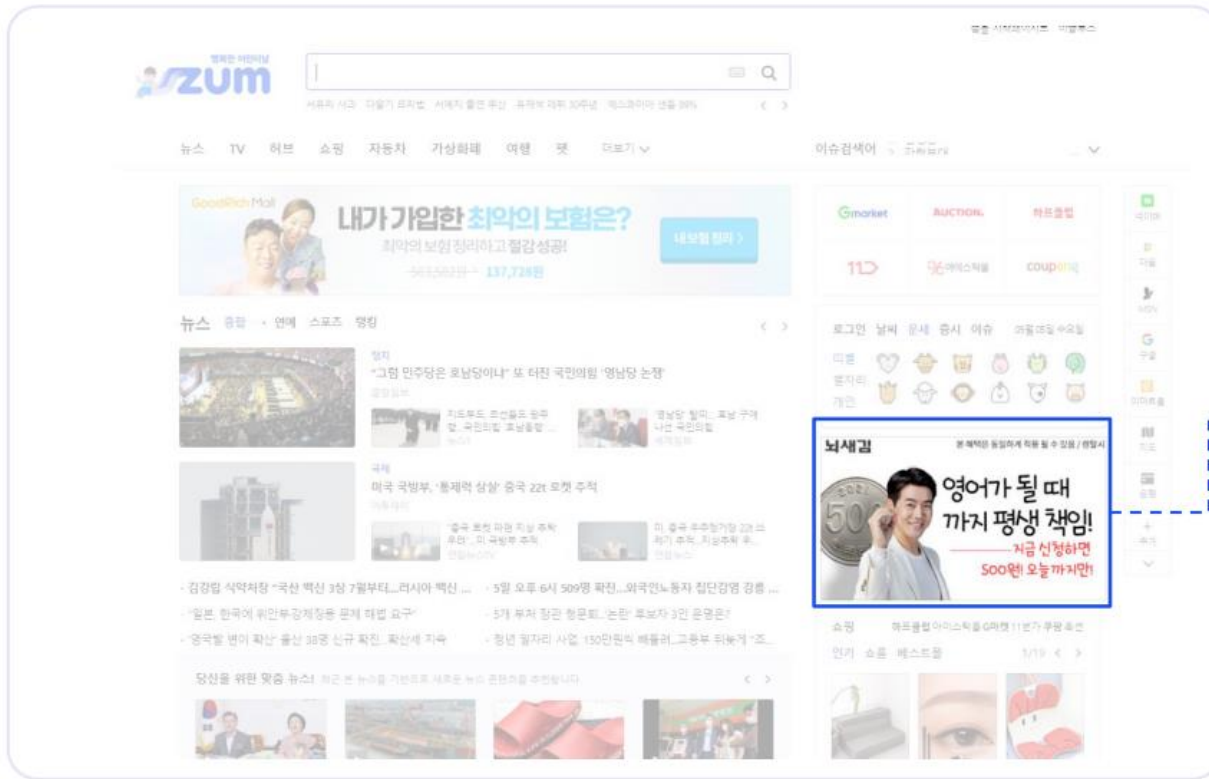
멋있는 시작페이지 · 바탕루스

행복한 이런이날
zum

서류지 사고 · 다밀기 표지법 · 서예지 출연 무산 · 유재석 데뷔 30주년 · 엑스코이어 생물 98%

뉴스 TV 허브 쇼핑 자동차 가상화폐 여행 펫 더보기

이슈검색어

GoodRich Mall
내가 가입한 최악의 보험은?
최악의 보험정리하고 절감성공!
137,720원
내보험 정리

Gmarket AUCTION. 하프클럽
11 아이스타일 coupang

뉴스 종합 · 연예 스포츠 랭킹

정치
"그럼 민주당은 호남당이냐" 또 터진 국민의힘 '영남당 논쟁'

국제
미국 국방부, '통제력 상실' 중국 22t 로켓 추적

로그인 날씨 운세 증시 이슈

띠별
별자리
개인

뇌새김
본 혜택은 등일하게 적용 될 수 있음 / 원당시
영어가 될 때 까지 평생 책임!
지금 신청하면 500원! 오늘까지만!

· 김강립 식약처장 "국산 백신 3상 7월부터...러시아 백신 ...
· 5월 오후 6시 509명 확진...외국인노동자 집단감염 강릉 ...
· '일본, 한국에 위안부강제징용 문제 해법 요구'
· 5개 부처 장관 청문회..'논란' 후보자 3인 운명은?
· '영국발 변이 확산' 울산 38명 신규 확진.. 확산세 지속
· 청년 일자리 사업 150만원씩 배틀러...고용부 뒤늦게 "조...

쇼핑
인기 쇼핑 베스트랩 1/19

당신을 위한 맞춤 뉴스!